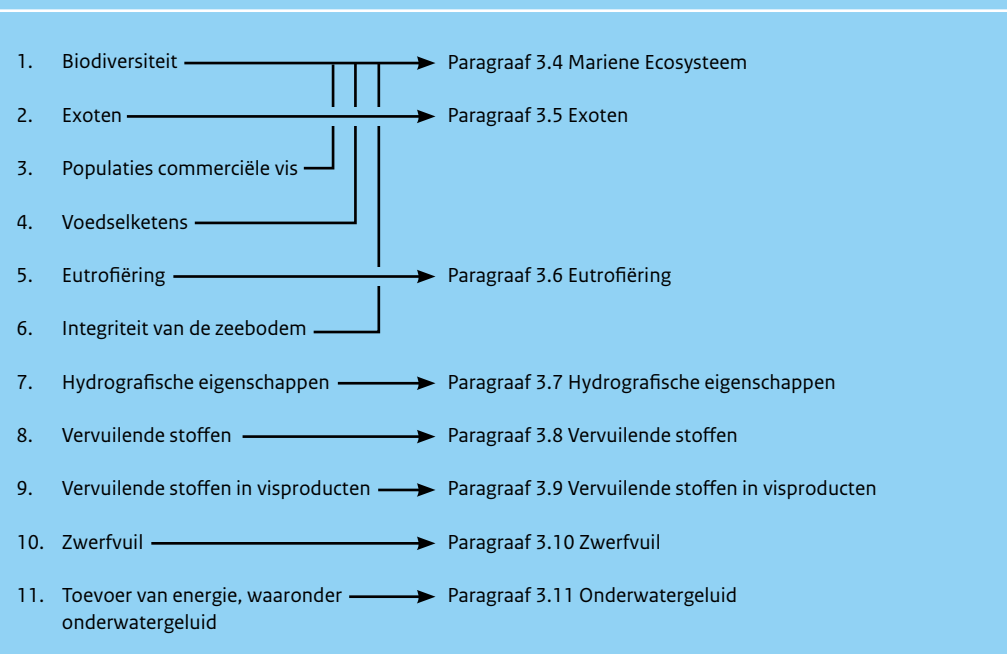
1. Biodiversiteit
2. Exoten
3. Populaties commerciële vis
4. Voedselketens
5. Eutrofiëring
6. Integriteit van de zeebodem
7. Hydrografische eigenschappen
8. Vervuilende stoffen
9. Vervuilende stoffen in visproducten
10. Zwerfvuil
11. Toevoer van energie, waaronder onderwatergeluid

Paragraaf 3.4 Mariene Ecosysteem
Paragraaf 3.5 Exoten
Paragraaf 3.6 Eutrofiëring
Paragraaf 3.7 Hydrografische eigenschappen
Paragraaf 3.8 Vervuilende stoffen
Paragraaf 3.9 Vervuilende stoffen in visproducten
Paragraaf 3.10 Zwerfvuil
Paragraaf 3.11 Onderwatergeluid